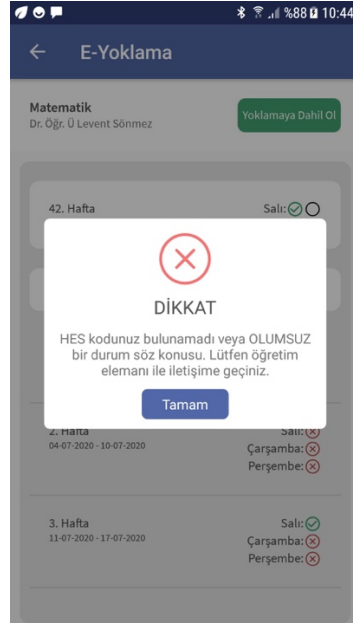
%88 10:44

E-Yoklama

Matematik
Dr. Öğr. Ü Levent Sönmez

Yoklamaya Dahil Ol

42. Hafta

Salı:

DİKKAT

HES kodunuz bulunamadı veya OLUMSUZ bir durum söz konusu. Lütfen öğretim elemanı ile iletişime geçiniz.

Tamam

2. Hafta
04-07-2020 - 10-07-2020

Salı:
Çarşamba:
Perşembe:

3. Hafta
11-07-2020 - 17-07-2020

Salı:
Çarşamba:
Perşembe: